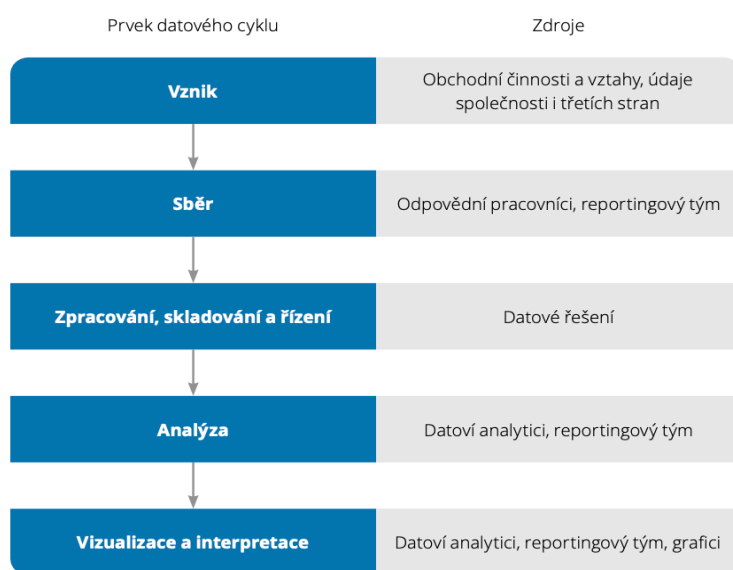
| Prvek datového cyklu | Zdroje |
|---|---|
| Vznik | Obchodní činnosti a vztahy, údaje společnosti i třetích stran |
| Sběr | Odpovědní pracovníci, reportingový tým |
| Zpracování, skladování a řízení | Datové řešení |
| Analýza | Datoví analytici, reportingový tým |
| Vizualizace a interpretace | Datoví analytici, reportingový tým, grafici |